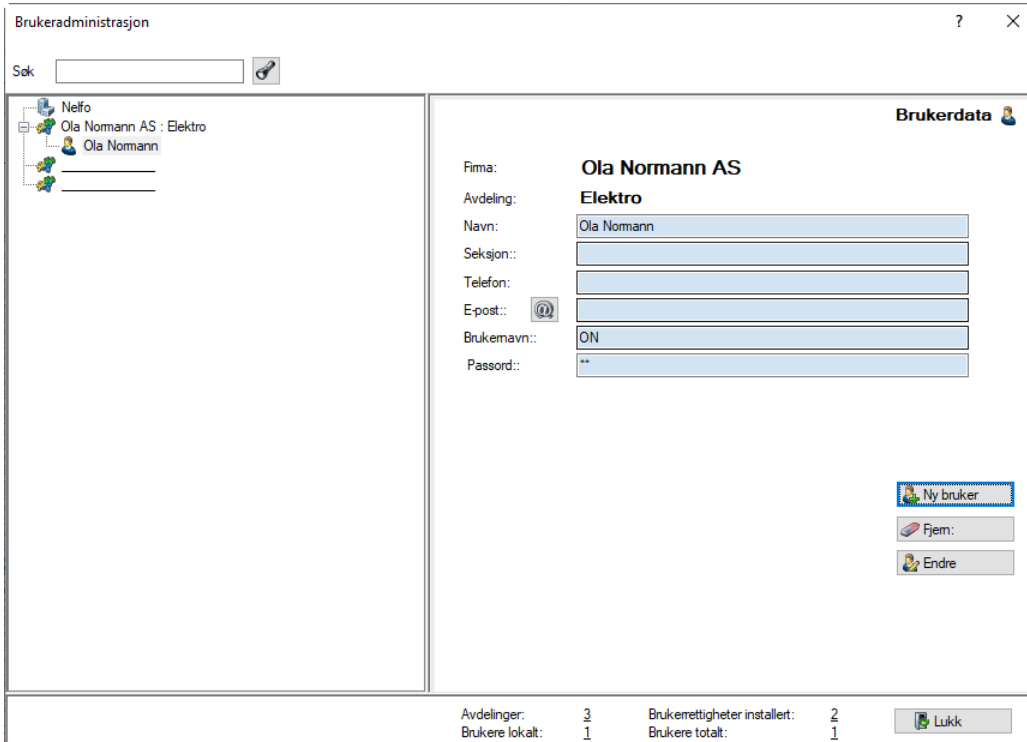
Brukeradministrasjon
? ×

Søk

Nelfo
Ola Normann AS : Elektro
Ola Normann

Brukerdata

Firma: Ola Normann AS
Avdeling: Elektro
Navn: Ola Normann
Seksjon::
Telefon:
E-post::
Brukernavn:: ON
Passord:: **

Ny bruker
Fjern:
Endre

Avdelinger: 3
Brukere lokalt: 1
Brukerrettigheter installert: 2
Brukere totalt: 1

Lukk